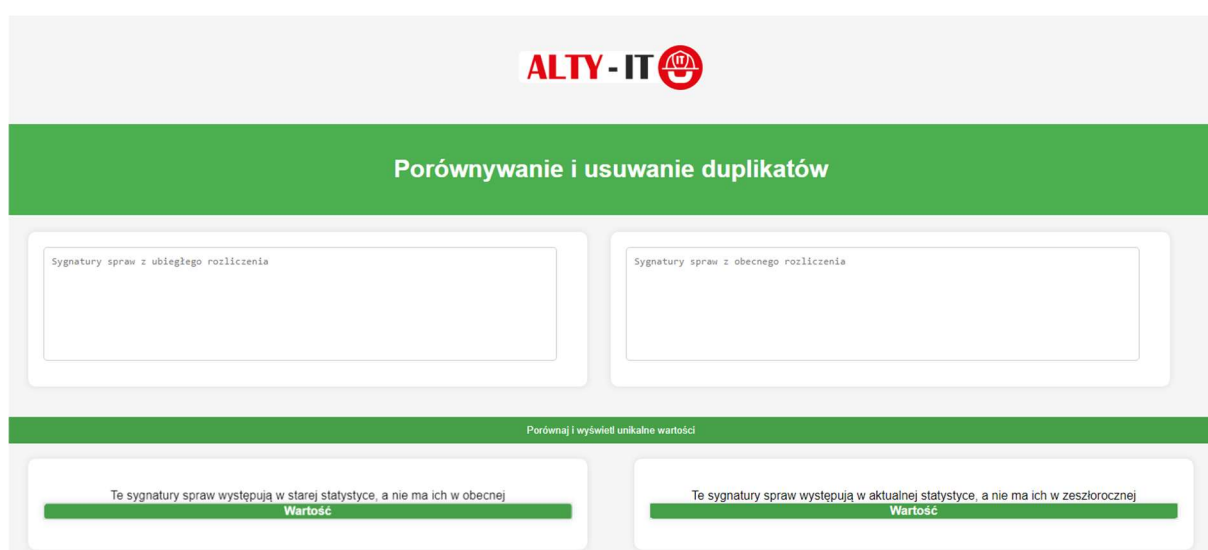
ALTY - IT

Porównywanie i usuwanie duplikatów

Sygnatury spraw z ubiegłego rozliczenia

Sygnatury spraw z obecnego rozliczenia

Porównaj i wyświetl unikalne wartości

Te sygnatury spraw występują w starej statystyce, a nie ma ich w obecnej

Wartość

Te sygnatury spraw występują w aktualnej statystyce, a nie ma ich w zeszłorocznej

Wartość